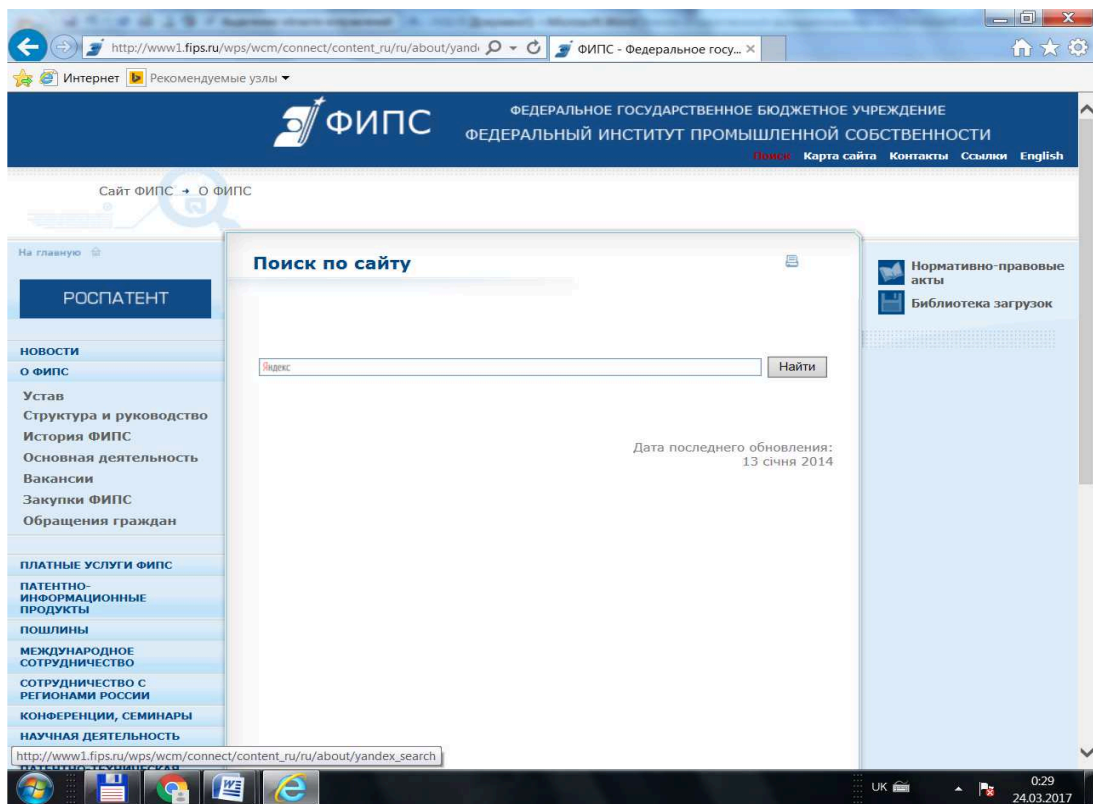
http://www1.fips.ru/wps/wcm/connect/content_ru/ru/about/yand

ФИПС - Федеральное госу...

Интернет Рекомендуемые узлы

ФИПС

ФЕДЕРАЛЬНОЕ ГОСУДАРСТВЕННОЕ БЮДЖЕТНОЕ УЧРЕЖДЕНИЕ
ФЕДЕРАЛЬНЫЙ ИНСТИТУТ ПРОМЫШЛЕННОЙ СОБСТВЕННОСТИ

Поиск Карта сайта Контакты Ссылки English

Сайт ФИПС → О ФИПС

На главную

РОСПАТЕНТ

НОВОСТИ
О ФИПС
Устав
Структура и руководство
История ФИПС
Основная деятельность
Вакансии
Закупки ФИПС
Обращения граждан

ПЛАТНЫЕ УСЛУГИ ФИПС
ПАТЕНТНО-ИНФОРМАЦИОННЫЕ ПРОДУКТЫ
ПОШЛИНЫ
МЕЖДУНАРОДНОЕ СОТРУДНИЧЕСТВО
СОТРУДНИЧЕСТВО С РЕГИОНАМИ РОССИИ
КОНФЕРЕНЦИИ, СЕМИНАРЫ
НАУЧНАЯ ДЕЯТЕЛЬНОСТЬ

Поиск по сайту

Яндекс

Найти

Дата последнего обновления:
13 січня 2014

Нормативно-правовые акты
Библиотека загрузок

http://www1.fips.ru/wps/wcm/connect/content_ru/ru/about/yandex_search

UK
0:29
24.03.2017